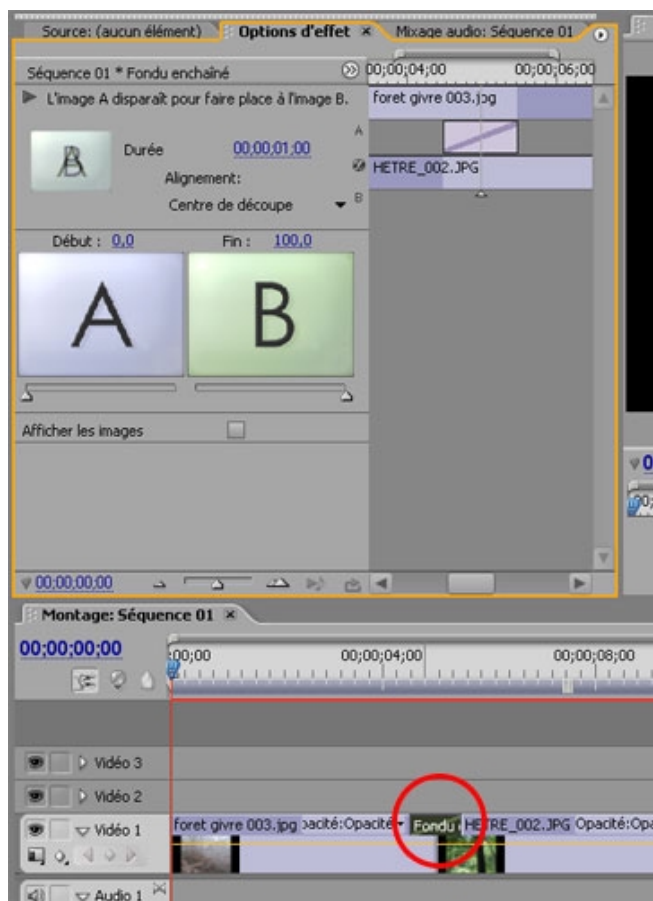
Source: (aucun élément) Options d'effet × Mixage audio: Séquence 01

Séquence 01 * Fondu enchaîné

00;00;04;00 00;00;06;00

L'image A disparaît pour faire place à l'image B.

foret givre 003.jpg

A

Durée 00;00;01;00

Alignement:

Centre de découpe

B

HETRE_002.JPG

Début : 0,0 Fin : 100,0

A

B

Afficher les images

00;00;00;00

Montage: Séquence 01 ×

00;00;00;00

;00;00 00;00;04;00 00;00;08;00

Vidéo 3

Vidéo 2

Vidéo 1 foret givre 003.jpg pacité:Opacité Fondu HETRE_002.JPG Opacité:Opa

Audio 1